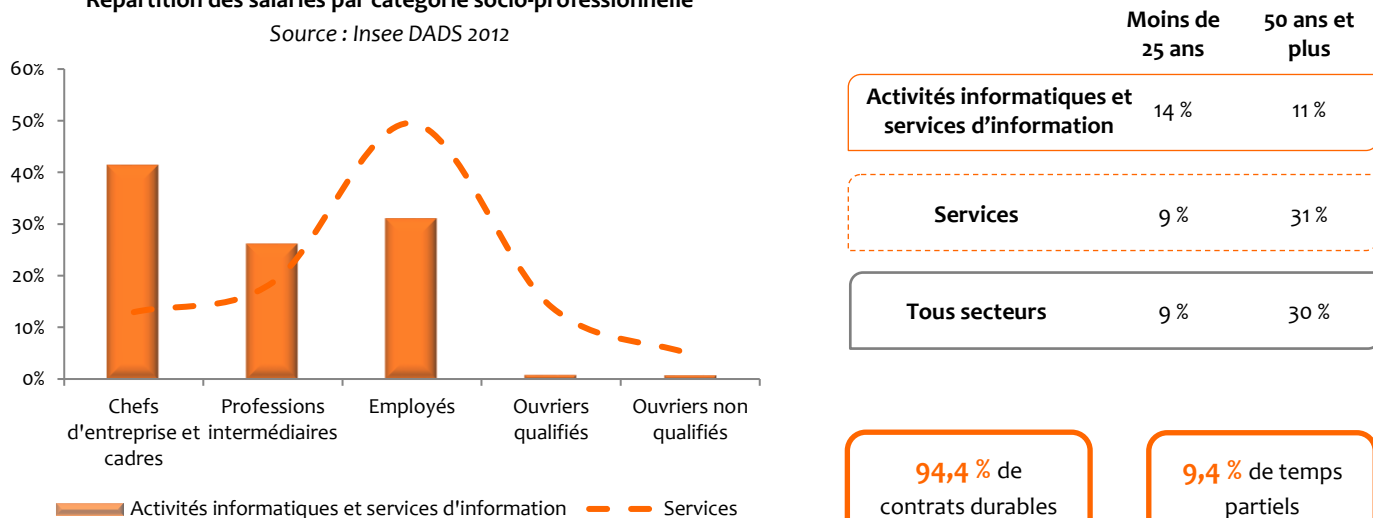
Répartition des salariés par catégorie socio-professionnelle

Source : Insee DADS 2012

60%
50%
40%
30%
20%
10%
0%

Chefs d'entreprise et cadres
Professions intermédiaires
Employés
Ouvriers qualifiés
Ouvriers non qualifiés

Activités informatiques et services d'information
Services

| | Moins de 25 ans | 50 ans et plus |
|---|---|---|
| Activités informatiques et services d'information | 14 % | 11 % |
| Services | 9 % | 31 % |
| Tous secteurs | 9 % | 30 % |

94,4 % de contrats durables

9,4 % de temps partiels